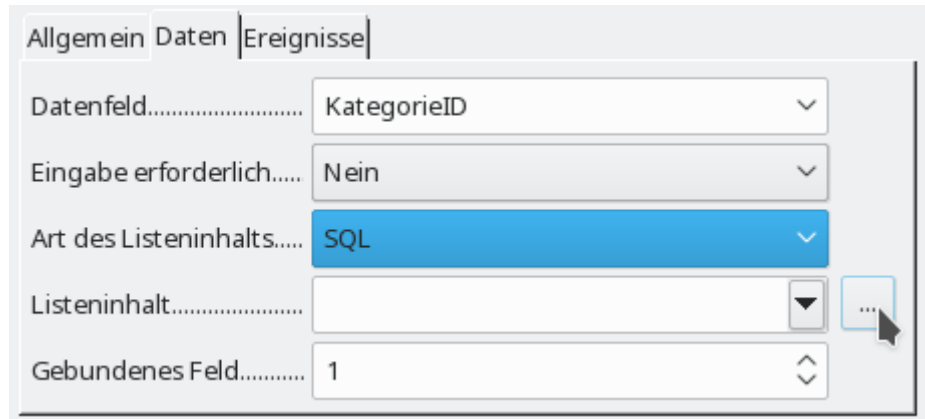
Allgemein | Daten | Ereignisse

Datenfeld........................... KategorieID

Eingabe erforderlich..... Nein

Art des Listeninhalts..... SQL

Listeninhalt....................... ...

Gebundenes Feld........... 1